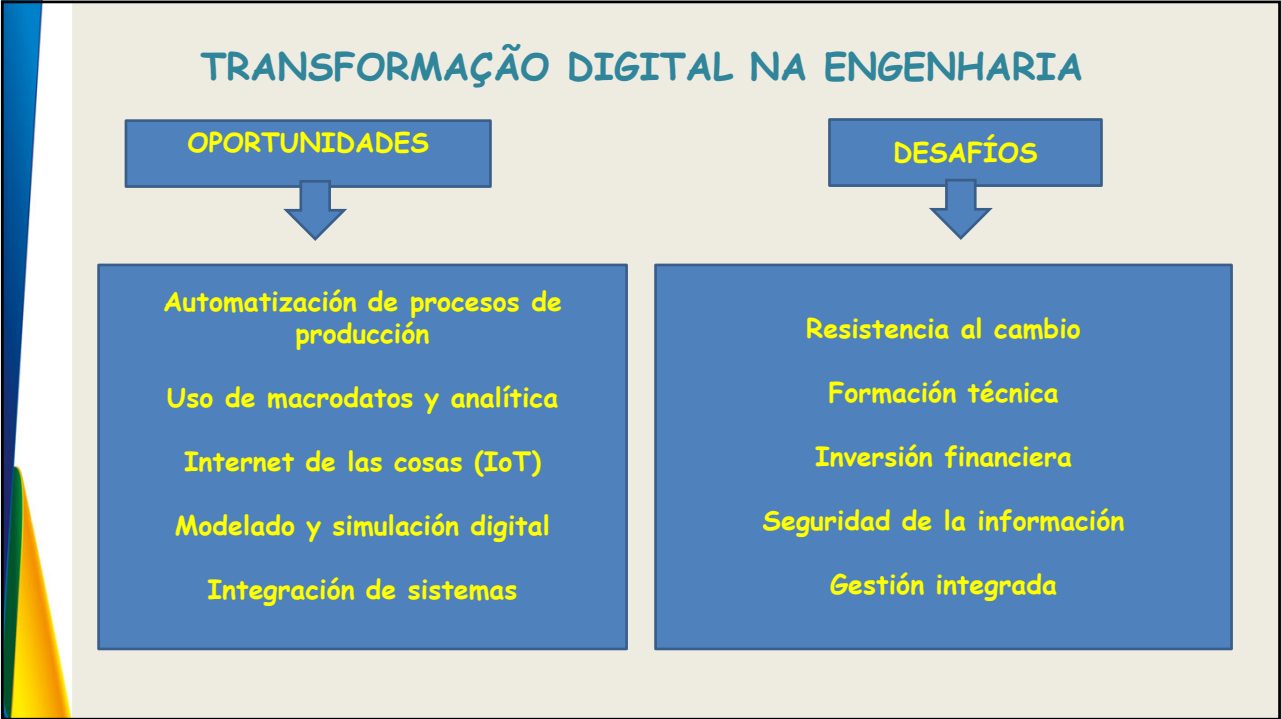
TRANSFORMAÇÃO DIGITAL NA ENGENHARIA

OPORTUNIDADES

Automatización de procesos de producción

Uso de macrodatos y analítica

Internet de las cosas (IoT)

Modelado y simulación digital

Integración de sistemas

DESAFÍOS

Resistencia al cambio

Formación técnica

Inversión financiera

Seguridad de la información

Gestión integrada